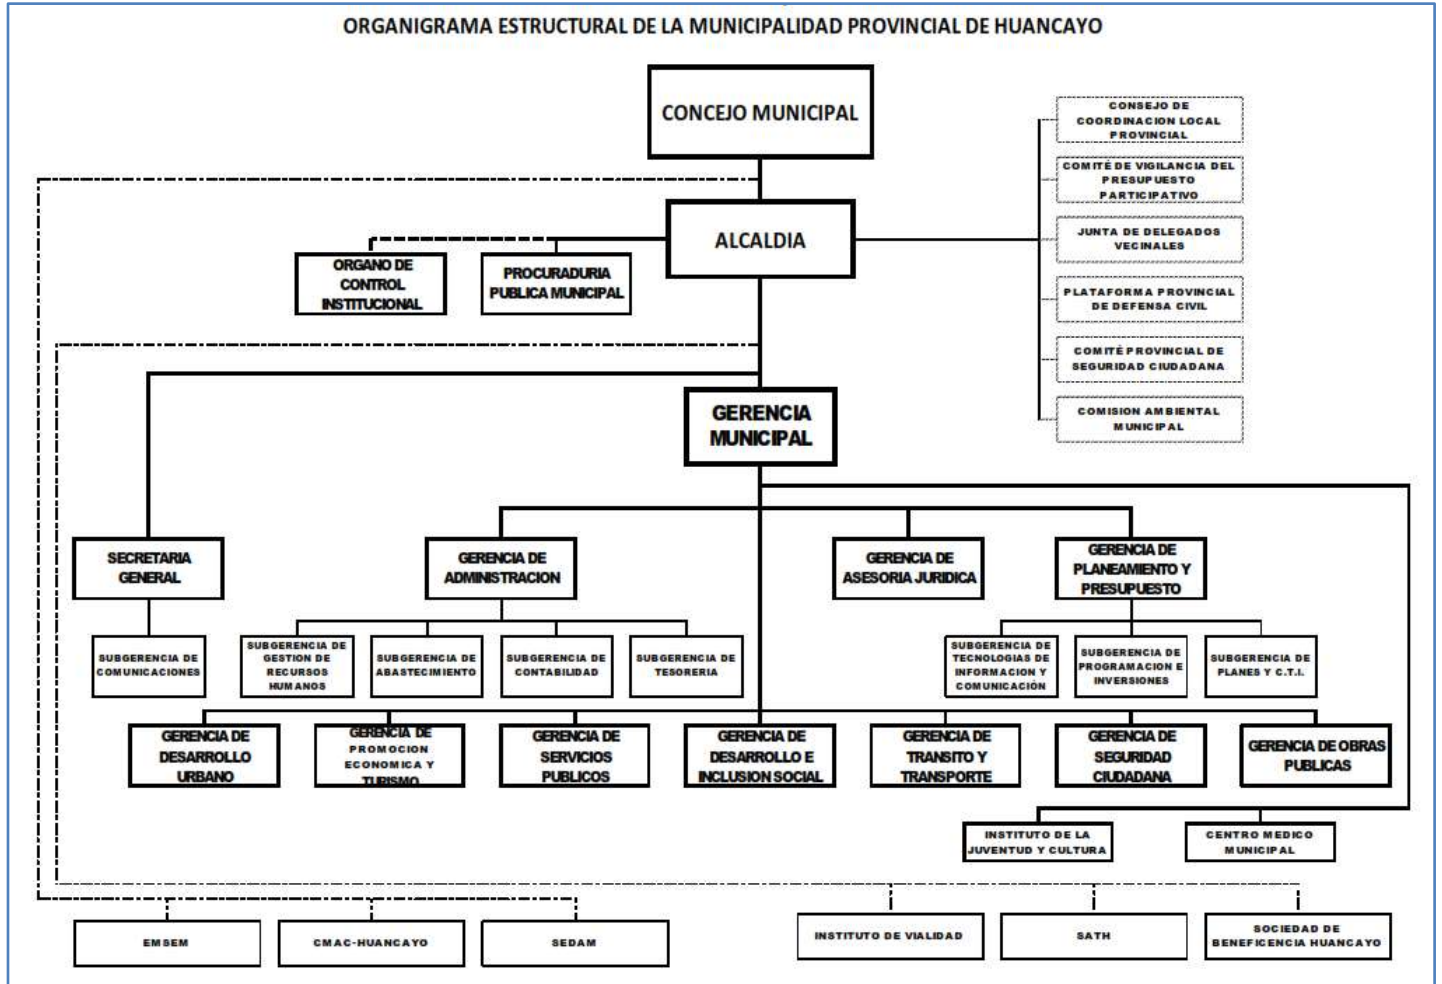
ORGANIGRAMA ESTRUCTURAL DE LA MUNICIPALIDAD PROVINCIAL DE HUANCAYO

CONCEJO MUNICIPAL

CONSEJO DE COORDINACION LOCAL PROVINCIAL

COMITÉ DE VIGILANCIA DEL PRESUPUESTO PARTICIPATIVO

JUNTA DE DELEGADOS VECINALES

PLATAFORMA PROVINCIAL DE DEFENSA CIVIL

COMITÉ PROVINCIAL DE SEGURIDAD CIUDADANA

COMISION AMBIENTAL MUNICIPAL

ALCALDIA

ORGANO DE CONTROL INSTITUCIONAL

PROCURADURIA PUBLICA MUNICIPAL

GERENCIA MUNICIPAL

SECRETARIA GENERAL

SUBGERENCIA DE COMUNICACIONES

GERENCIA DE ADMINISTRACION

SUBGERENCIA DE GESTION DE RECURSOS HUMANOS

SUBGERENCIA DE ABASTECIMIENTO

SUBGERENCIA DE CONTABILIDAD

SUBGERENCIA DE TESORERIA

GERENCIA DE ASESORIA JURIDICA

GERENCIA DE PLANEAMIENTO Y PRESUPUESTO

SUBGERENCIA DE TECNOLOGIAS DE INFORMACION Y COMUNICACIÓN

SUBGERENCIA DE PROGRAMACION E INVERSIONES

SUBGERENCIA DE PLANES Y C.T.I.

GERENCIA DE DESARROLLO URBANO

GERENCIA DE PROMOCION ECONOMICA Y TURISMO

GERENCIA DE SERVICIOS PUBLICOS

GERENCIA DE DESARROLLO E INCLUSION SOCIAL

GERENCIA DE TRANSITO Y TRANSPORTE

GERENCIA DE SEGURIDAD CIUDADANA

GERENCIA DE OBRAS PUBLICAS

INSTITUTO DE LA JUVENTUD Y CULTURA

CENTRO MEDICO MUNICIPAL

EMSEM

CMAC-HUANCAYO

SEDAM

INSTITUTO DE VIALIDAD

SATH

SOCIEDAD DE BENEFICENCIA HUANCAYO